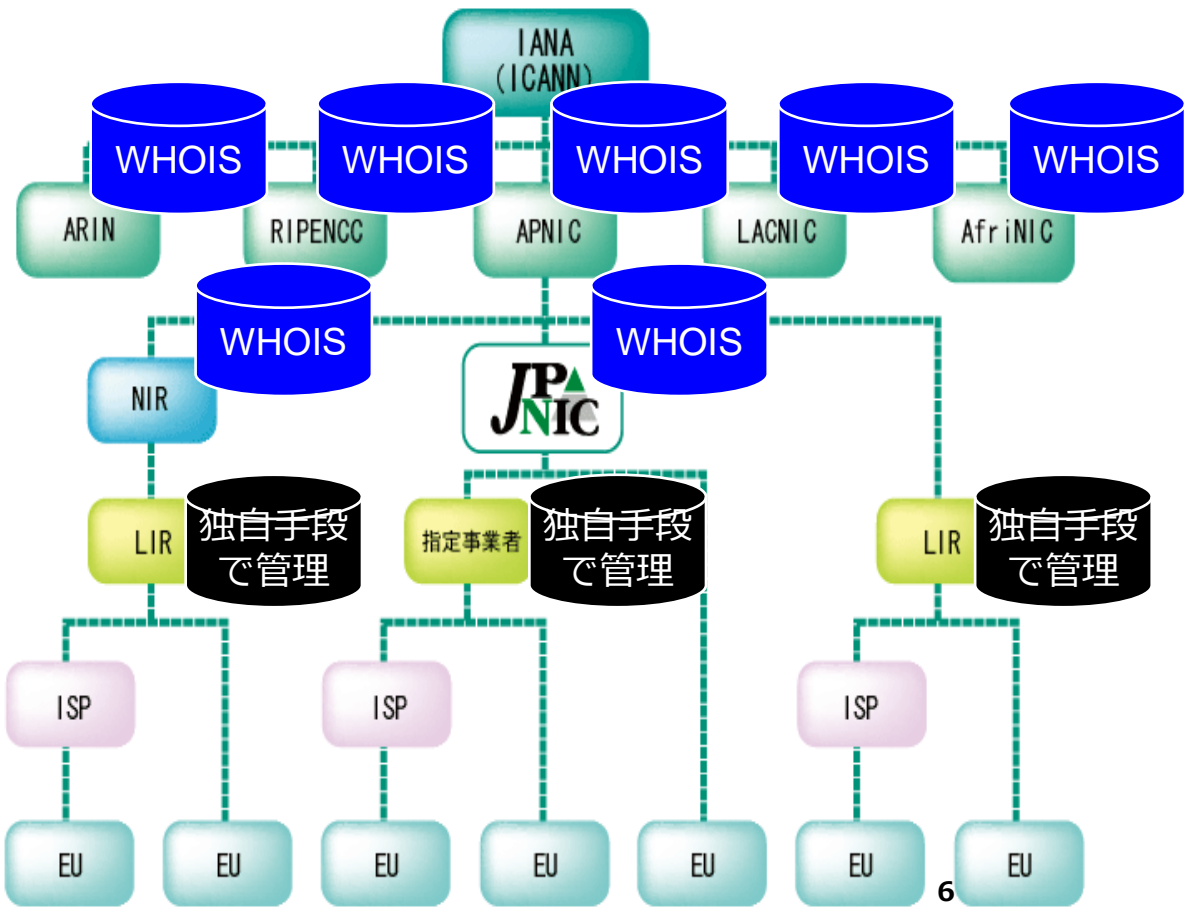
IANA
(ICANN)

WHOIS
WHOIS
WHOIS
WHOIS
WHOIS

ARIN
RIPENCC
APNIC
LACNIC
AfriNIC

WHOIS
WHOIS

NIR
JPNIC

LIR
独自手段で管理
指定事業者
独自手段で管理
LIR
独自手段で管理

ISP
ISP
ISP

EU
EU
EU
EU
EU
EU
EU

6